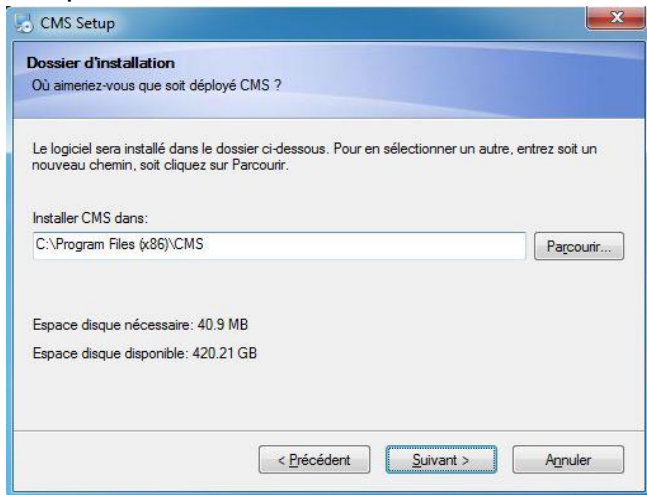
CMS Setup

Dossier d'installation
Où aimeriez-vous que soit déployé CMS ?

Le logiciel sera installé dans le dossier ci-dessous. Pour en sélectionner un autre, entrez soit un nouveau chemin, soit cliquez sur Parcourir.

Installer CMS dans:
C:\Program Files (x86)\CMS
Parcourir...

Espace disque nécessaire: 40.9 MB
Espace disque disponible: 420.21 GB

< Précédent
Suivant >
Annuler